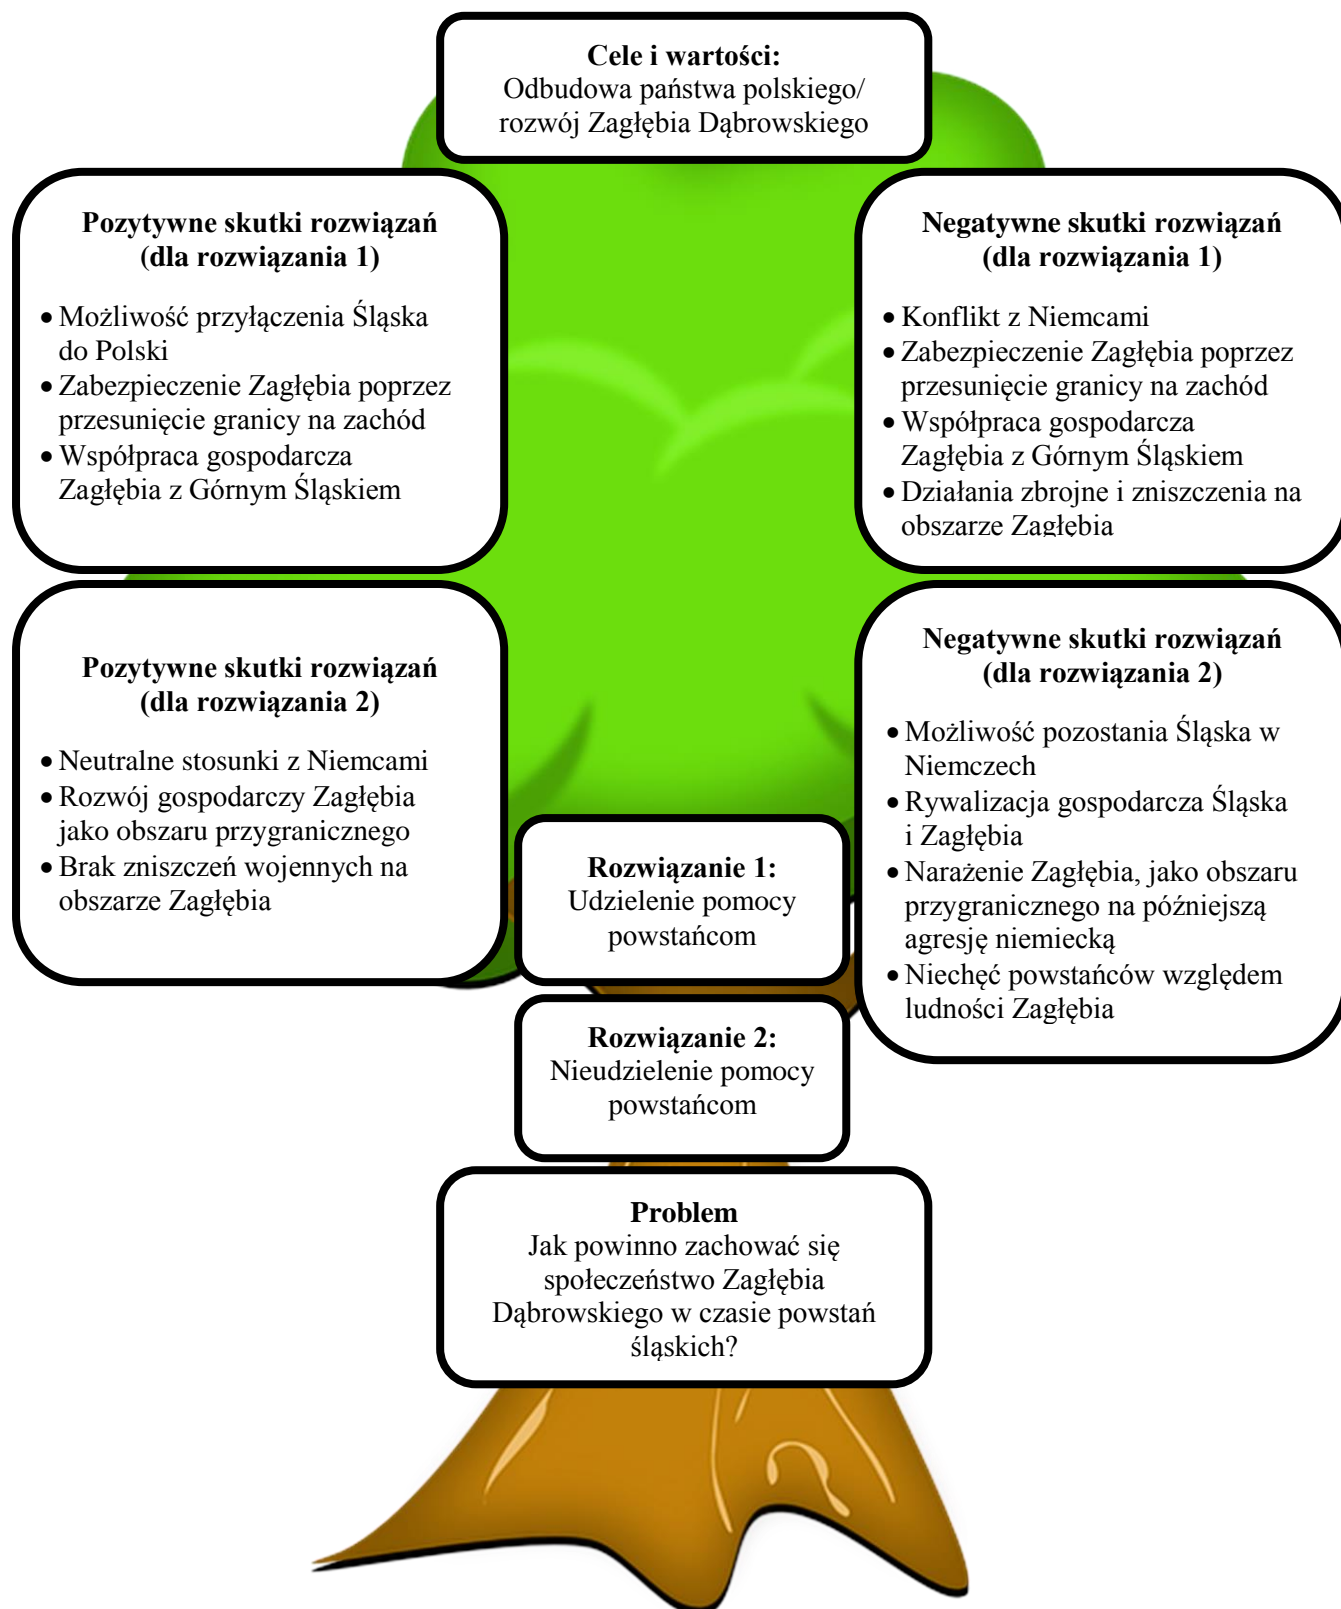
**Cele i wartości:**
Odbudowa państwa polskiego/ rozwój Zagłębia Dąbrowskiego

**Pozytywne skutki rozwiązań (dla rozwiązania 1)**

- Możliwość przyłączenia Śląska do Polski
- Zabezpieczenie Zagłębia poprzez przesunięcie granicy na zachód
- Współpraca gospodarcza Zagłębia z Górnym Śląskiem

**Negatywne skutki rozwiązań (dla rozwiązania 1)**

- Konflikt z Niemcami
- Zabezpieczenie Zagłębia poprzez przesunięcie granicy na zachód
- Współpraca gospodarcza Zagłębia z Górnym Śląskiem
- Działania zbrojne i zniszczenia na obszarze Zagłębia

**Pozytywne skutki rozwiązań (dla rozwiązania 2)**

- Neutralne stosunki z Niemcami
- Rozwój gospodarczy Zagłębia jako obszaru przygranicznego
- Brak zniszczeń wojennych na obszarze Zagłębia

**Negatywne skutki rozwiązań (dla rozwiązania 2)**

- Możliwość pozostania Śląska w Niemczech
- Rywalizacja gospodarcza Śląska i Zagłębia
- Narażenie Zagłębia, jako obszaru przygranicznego na późniejszą agresję niemiecką
- Niechęć powstańców względem ludności Zagłębia

**Rozwiązanie 1:**
Udzielenie pomocy powstańcom

**Rozwiązanie 2:**
Nieudzielenie pomocy powstańcom

**Problem**
Jak powinno zachować się społeczeństwo Zagłębia Dąbrowskiego w czasie powstań śląskich?